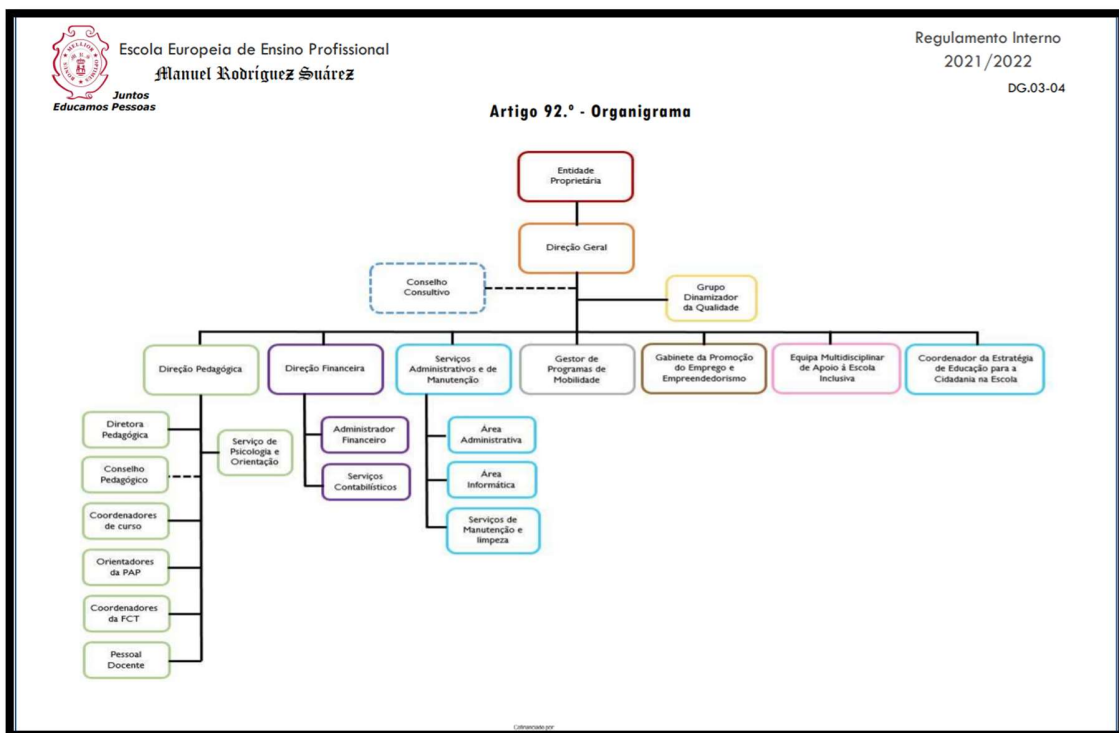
Escola Europeia de Ensino Profissional
Manuel Rodríguez Suárez
Juntos
Educamos Pessoas

Regulamento Interno
2021/2022
DG.03-04

Artigo 92.º - Organigrama

Entidade Proprietária

Direção Geral

Conselho Consultivo

Grupo Dinamizador da Qualidade

Direção Pedagógica

Direção Financeira

Serviços Administrativos e de Manutenção

Gestor de Programas de Mobilidade

Gabinete da Promoção do Emprego e Empreendedorismo

Equipa Multidisciplinar de Apoio à Escola Inclusiva

Coordenador da Estratégia de Educação para a Cidadania na Escola

Diretora Pedagógica

Serviço de Psicologia e Orientação

Conselho Pedagógico

Coordenadores de curso

Orientadores da PAP

Coordenadores da FCT

Pessoal Docente

Administrador Financeiro

Serviços Contabilísticos

Área Administrativa

Área Informática

Serviços de Manutenção e limpeza

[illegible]